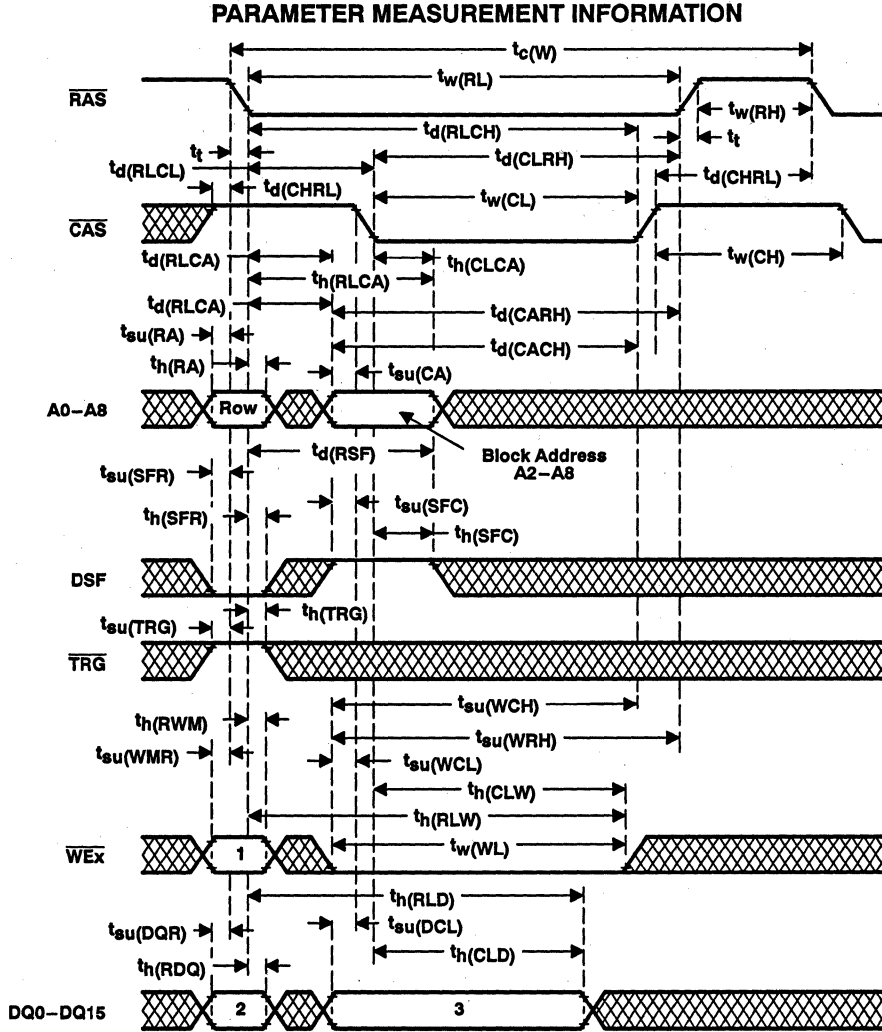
PARAMETER MEASUREMENT INFORMATION

$t_{c(W)}$

$\overline{RAS}$

$t_{w(RL)}$

$t_{w(RH)}$

$t_{d(RLCH)}$

$t_t$

$t_t$

$t_{d(CLRH)}$

$t_{d(RLCL)}$

$t_{d(CHRL)}$

$t_{d(CHRL)}$

$t_{w(CL)}$

$\overline{CAS}$

$t_{d(RLCA)}$

$t_{h(CLCA)}$

$t_{w(CH)}$

$t_{h(RLCA)}$

$t_{d(RLCA)}$

$t_{d(CARH)}$

$t_{su(RA)}$

$t_{d(CACH)}$

$t_{h(RA)}$

$t_{su(CA)}$

A0–A8

Row

Block Address A2–A8

$t_{d(RSF)}$

$t_{su(SFR)}$

$t_{su(SFC)}$

$t_{h(SFR)}$

$t_{h(SFC)}$

DSF

$t_{h(TRG)}$

$t_{su(TRG)}$

$\overline{TRG}$

$t_{su(WCH)}$

$t_{h(RWM)}$

$t_{su(WRH)}$

$t_{su(WMR)}$

$t_{su(WCL)}$

$t_{h(CLW)}$

$t_{h(RLW)}$

$t_{w(WL)}$

$\overline{WEx}$

1

$t_{h(RLD)}$

$t_{su(DQR)}$

$t_{su(DCL)}$

$t_{h(CLD)}$

$t_{h(RDQ)}$

DQ0–DQ15

2

3